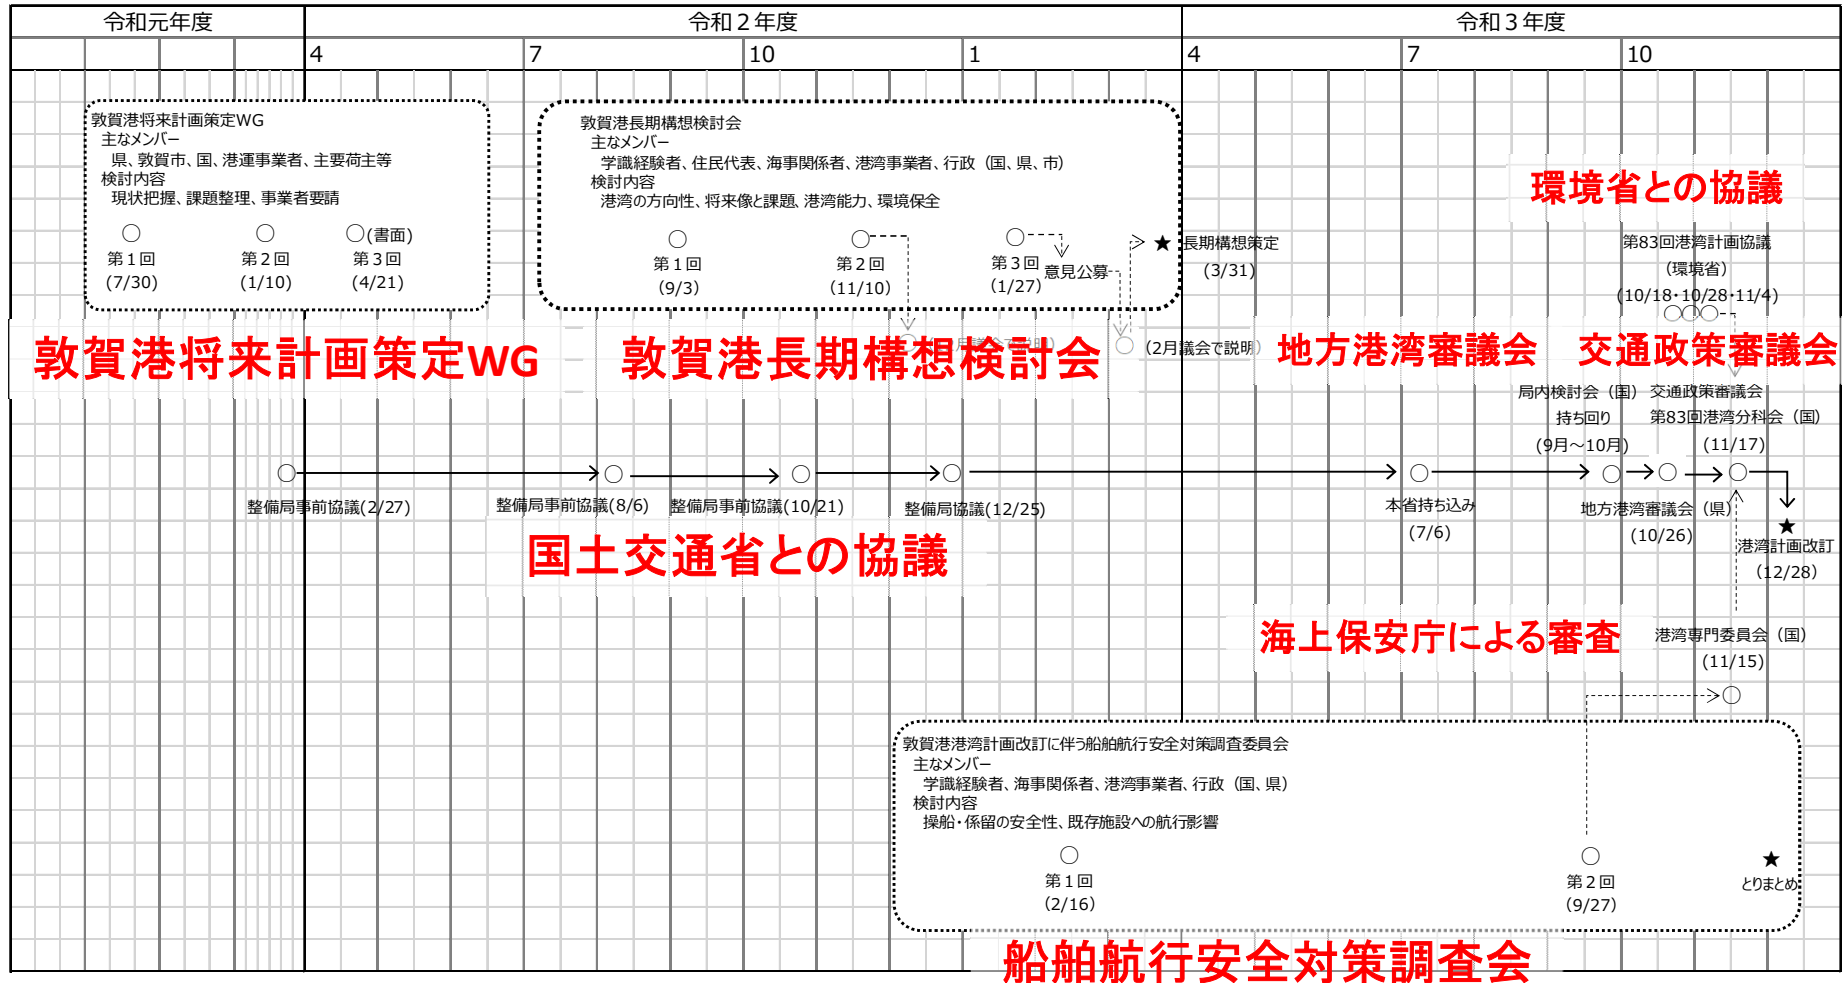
令和元年度 | 令和２年度 | 令和３年度

4　7　10　1　4　7　10

敦賀港将来計画策定WG
主なメンバー
県、敦賀市、国、港運事業者、主要荷主等
検討内容
現状把握、課題整理、事業者要請

第１回 (7/30)
第２回 (1/10)
○(書面) 第３回 (4/21)

敦賀港長期構想検討会
主なメンバー
学識経験者、住民代表、海事関係者、港湾事業者、行政（国、県、市）
検討内容
港湾の方向性、将来像と課題、港湾能力、環境保全

第１回 (9/3)
第２回 (11/10)
第３回 (1/27)
意見公募
★長期構想策定 (3/31)

環境省との協議
第83回港湾計画協議 (環境省) (10/18･10/28･11/4)

敦賀港将来計画策定WG
敦賀港長期構想検討会
(2月議会で説明)
地方港湾審議会
交通政策審議会

局内検討会（国） 持ち回り (9月～10月)
交通政策審議会 第83回港湾分科会（国） (11/17)

整備局事前協議(2/27)
整備局事前協議(8/6)
整備局事前協議(10/21)
整備局協議(12/25)
本省持ち込み (7/6)
地方港湾審議会（県） (10/26)
★港湾計画改訂 (12/28)

国土交通省との協議

海上保安庁による審査
港湾専門委員会（国） (11/15)

敦賀港港湾計画改訂に伴う船舶航行安全対策調査委員会
主なメンバー
学識経験者、海事関係者、港湾事業者、行政（国、県）
検討内容
操船･係留の安全性、既存施設への航行影響

第１回 (2/16)
第２回 (9/27)
★とりまとめ

船舶航行安全対策調査会